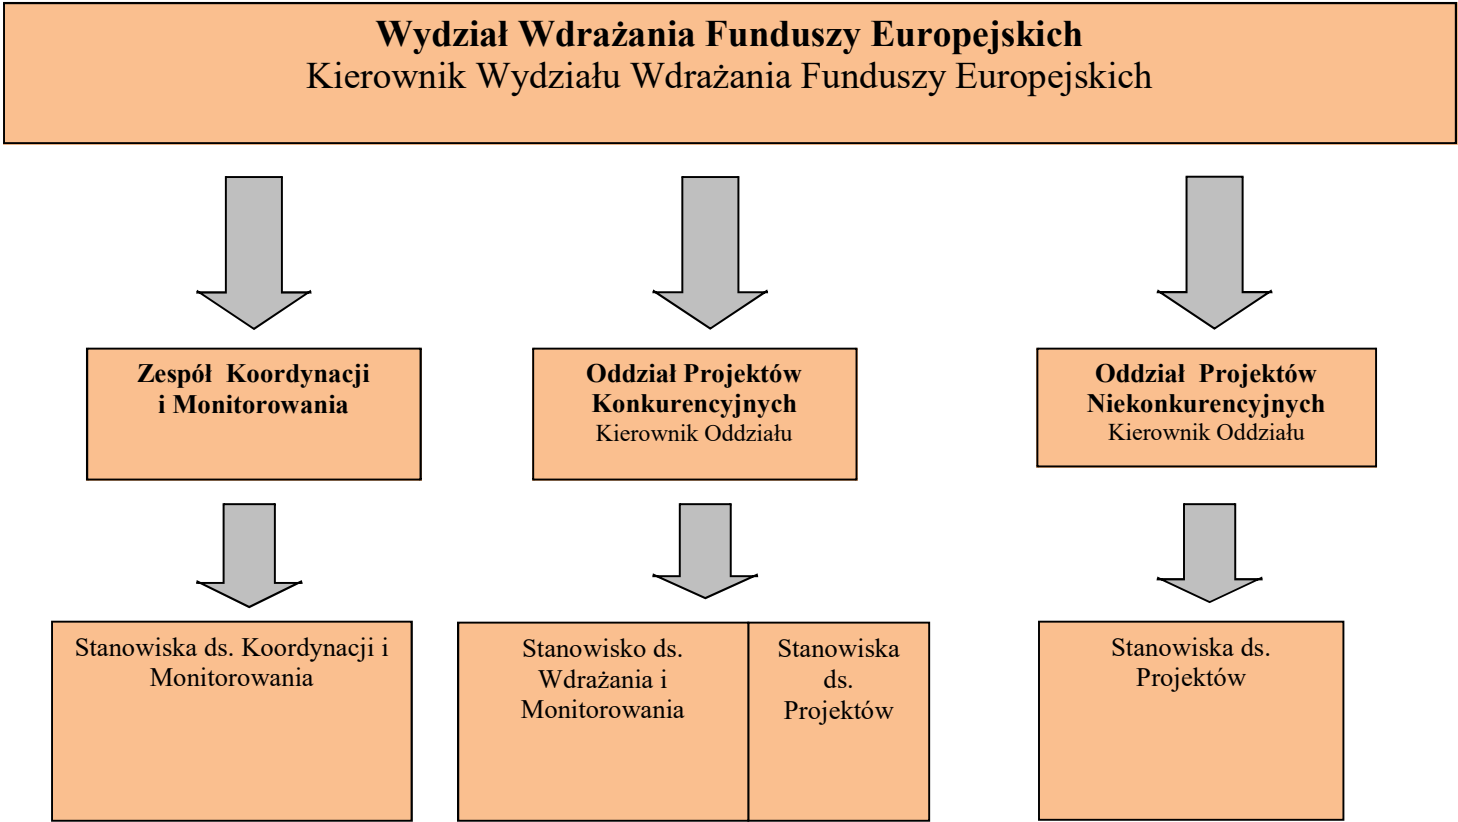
Wydział Wdrażania Funduszy Europejskich
Kierownik Wydziału Wdrażania Funduszy Europejskich

Zespół Koordynacji i Monitorowania

Oddział Projektów Konkurencyjnych
Kierownik Oddziału

Oddział Projektów Niekonkurencyjnych
Kierownik Oddziału

Stanowiska ds. Koordynacji i Monitorowania

Stanowisko ds. Wdrażania i Monitorowania

Stanowiska ds. Projektów

Stanowiska ds. Projektów